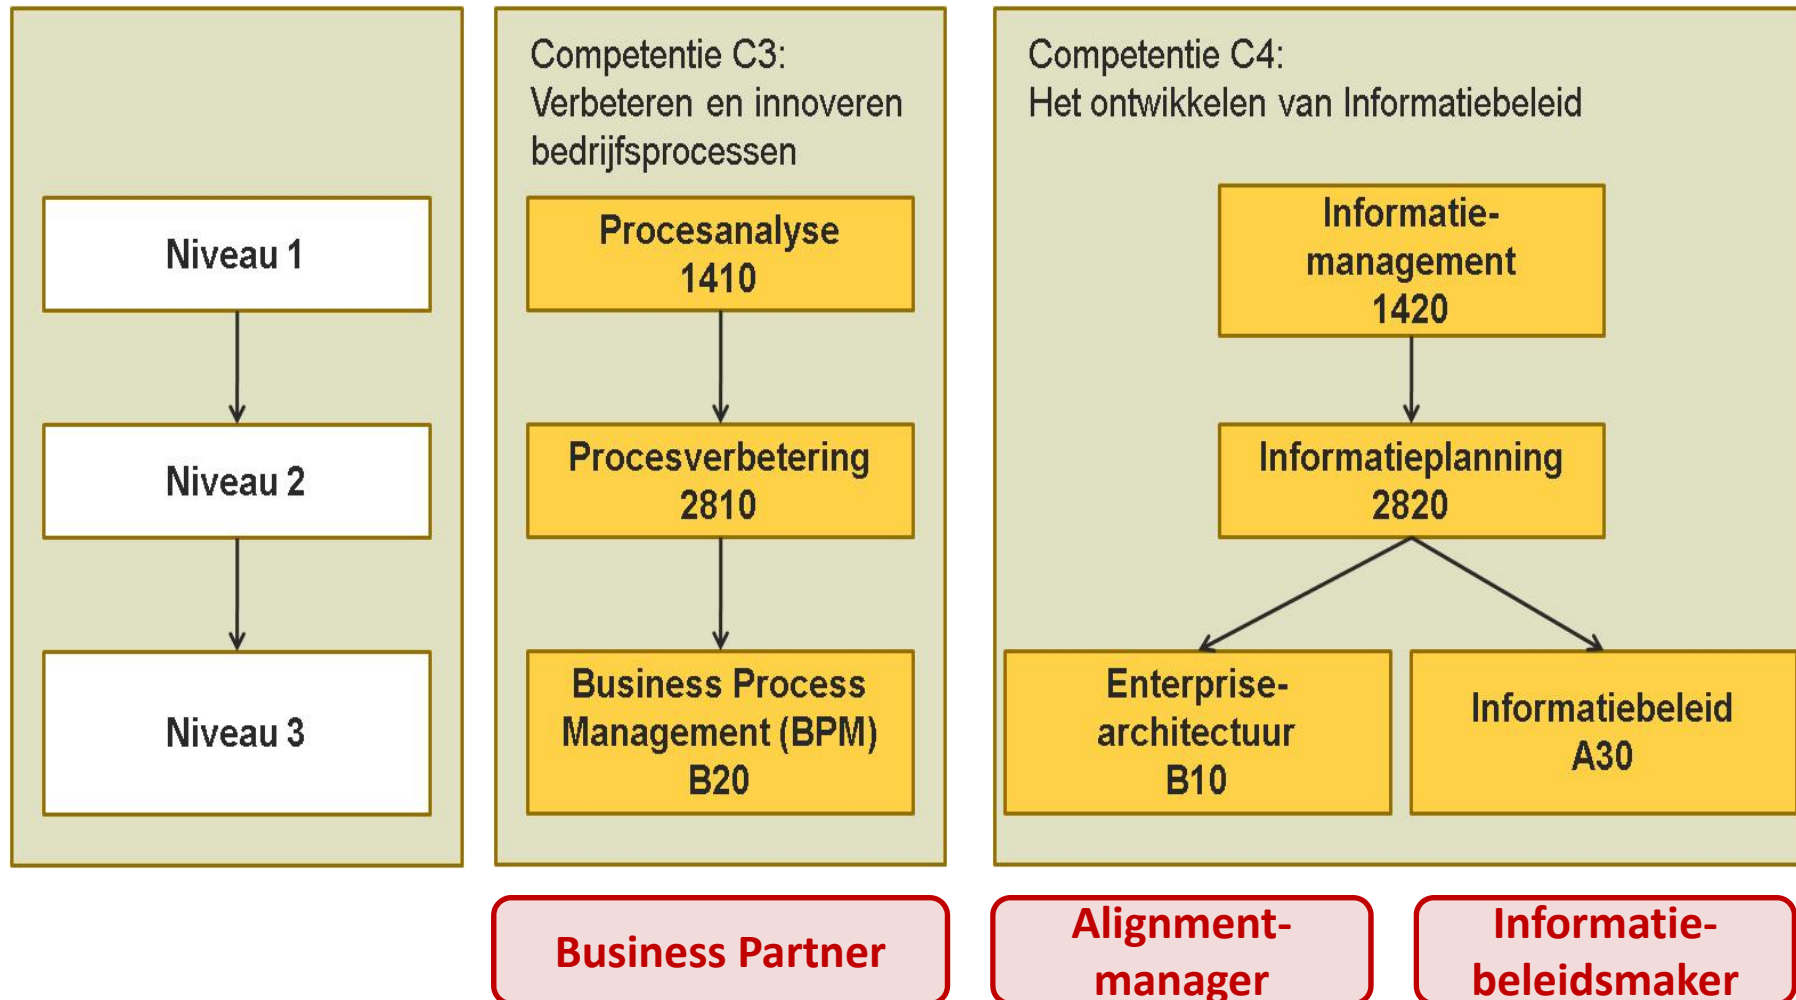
Niveau 1

Niveau 2

Niveau 3

Competentie C3:
Verbeteren en innoveren bedrijfsprocessen

Procesanalyse
1410

Procesverbetering
2810

Business Process Management (BPM)
B20

Competentie C4:
Het ontwikkelen van Informatiebeleid

Informatiemanagement
1420

Informatieplanning
2820

Enterprisearchitectuur
B10

Informatiebeleid
A30

Business Partner

Alignmentmanager

Informatiebeleidsmaker